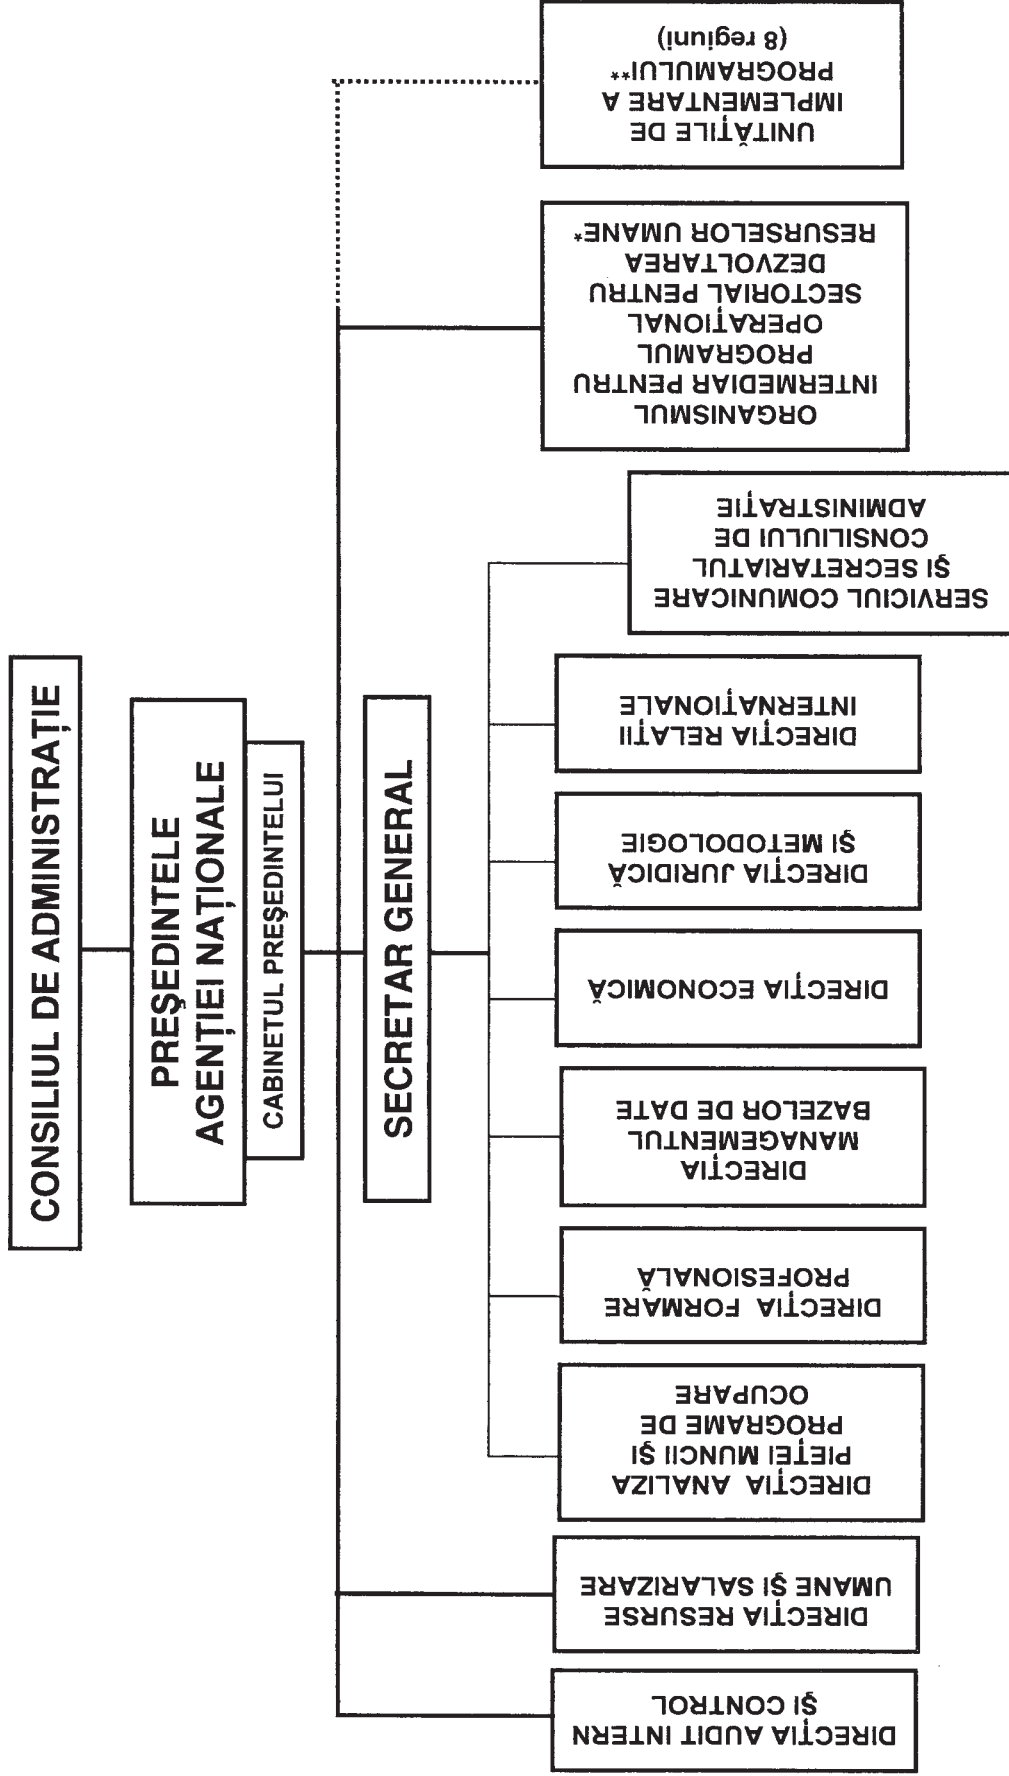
CONSILIUL DE ADMINISTRAȚIE

PREȘEDINTELE AGENȚIEI NAȚIONALE

CABINETUL PREȘEDINTELUI

SECRETAR GENERAL

UNITĂȚILE DE IMPLEMENTARE A PROGRAMULUI** (8 regiuni)

ORGANISMUL INTERMEDIAR PENTRU PROGRAMUL OPERAȚIONAL SECTORIAL PENTRU DEZVOLTAREA RESURSELOR UMANE*

SERVICIUL COMUNICARE ȘI SECRETARIATUL CONSILIULUI DE ADMINISTRAȚIE

DIRECȚIA RELAȚII INTERNAȚIONALE

DIRECȚIA JURIDICĂ ȘI METODOLOGIE

DIRECȚIA ECONOMICĂ

DIRECȚIA MANAGEMENTUL BAZELOR DE DATE

DIRECȚIA FORMARE PROFESIONALĂ

DIRECȚIA ANALIZA PIEȚEI MUNCII ȘI PROGRAME DE OCUPARE

DIRECȚIA RESURSE UMANE ȘI SALARIZARE

DIRECȚIA AUDIT INTERN ȘI CONTROL